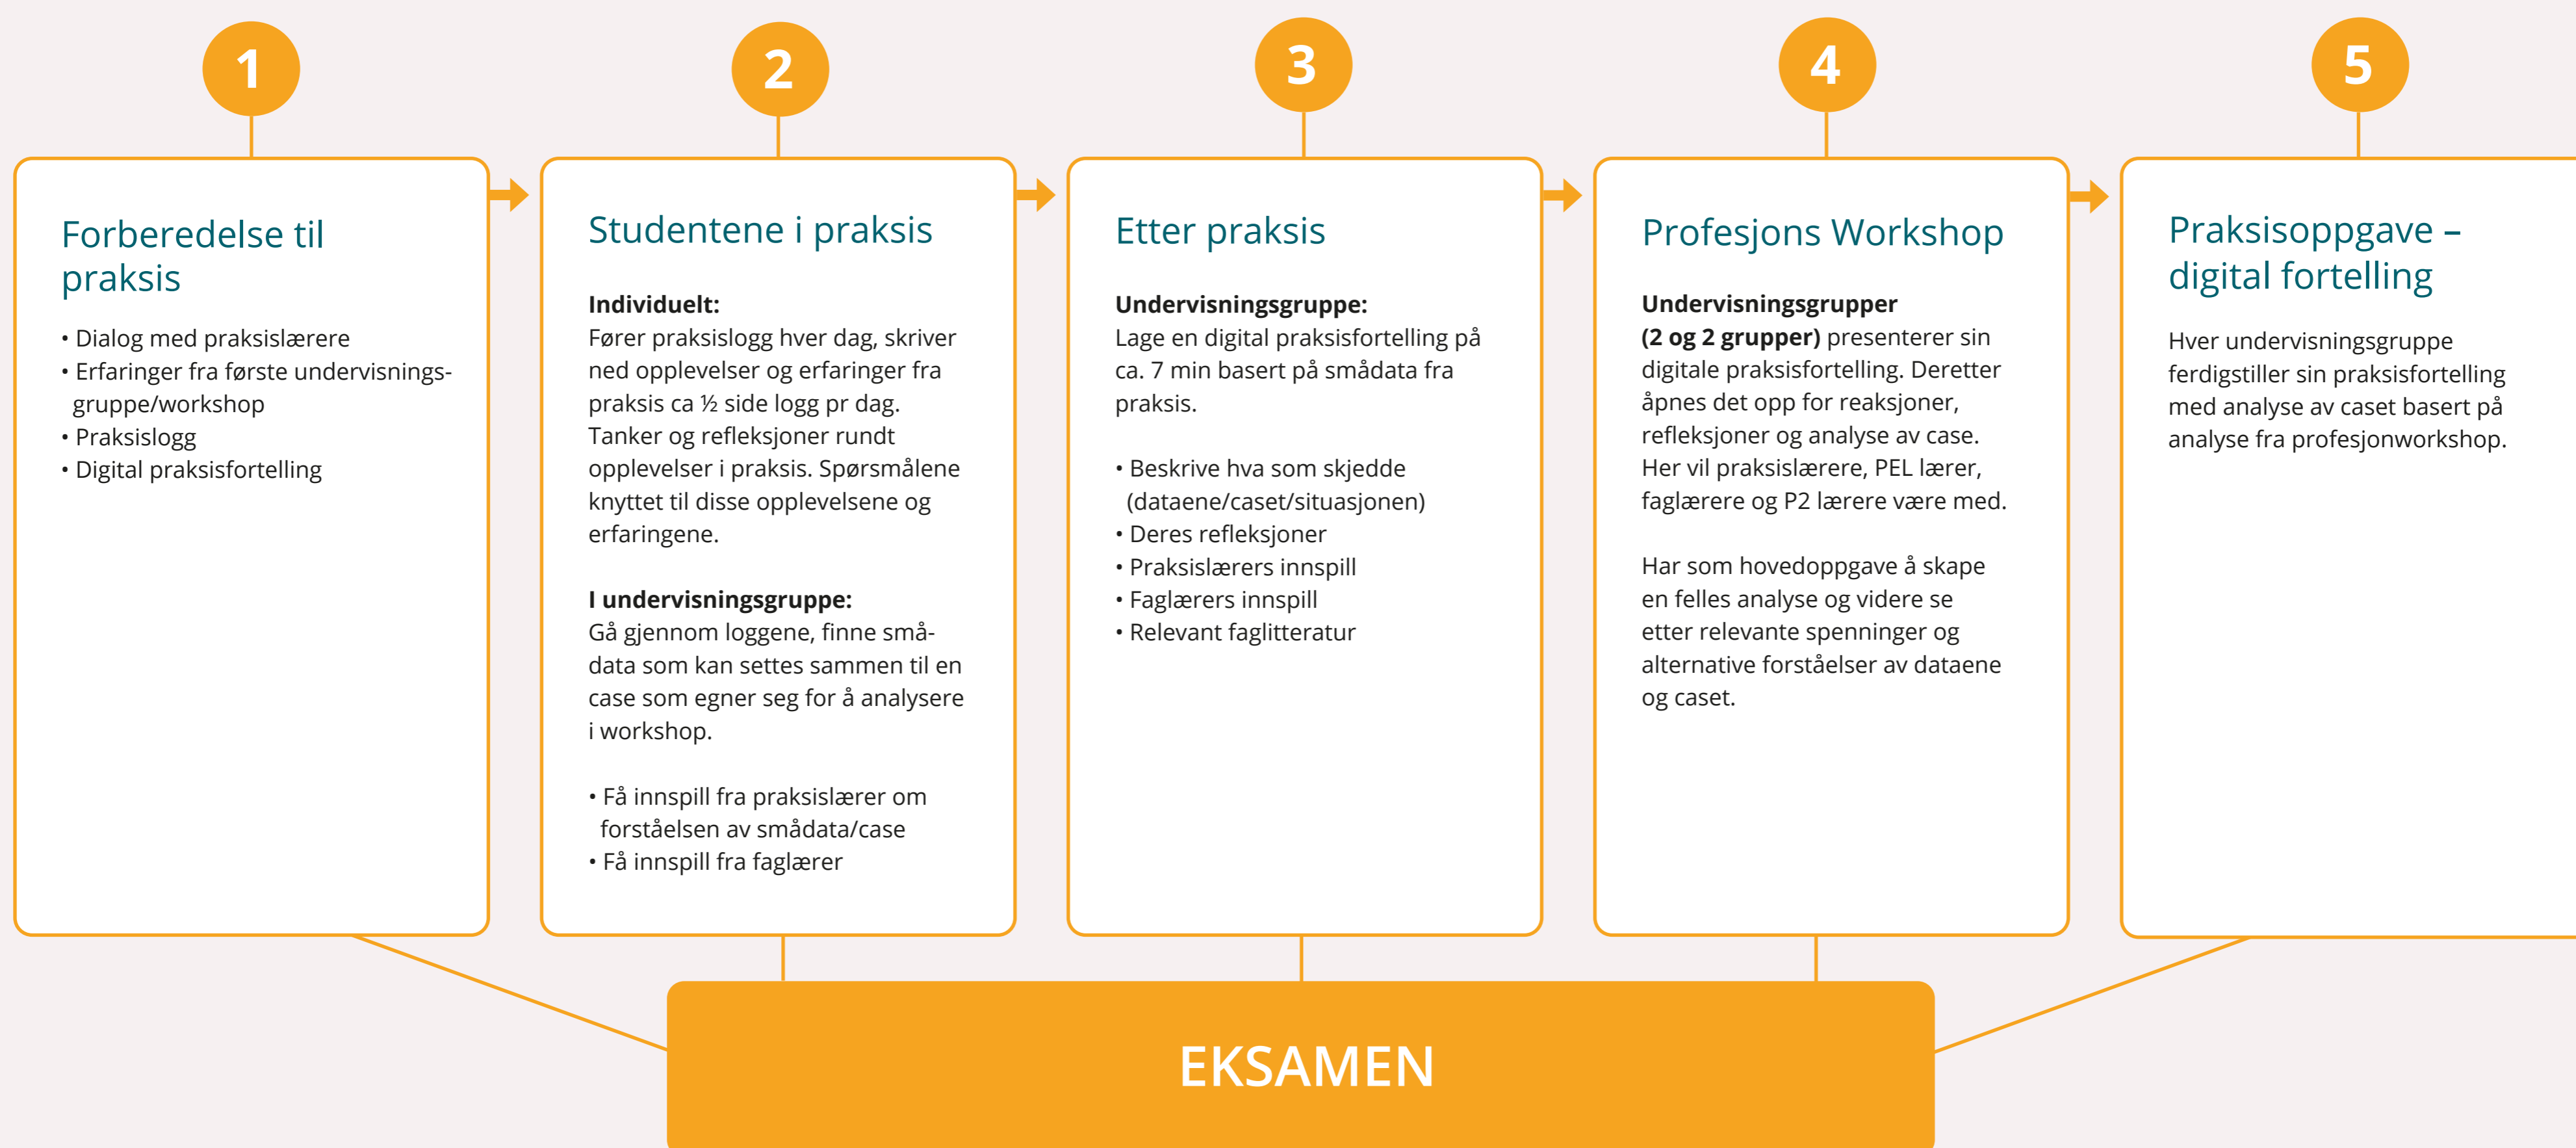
1

Forberedelse til praksis

• Dialog med praksislærere
• Erfaringer fra første undervisningsgruppe/workshop
• Praksislogg
• Digital praksisfortelling

2

Studentene i praksis

**Individuelt:**
Fører praksislogg hver dag, skriver ned opplevelser og erfaringer fra praksis ca ½ side logg pr dag. Tanker og refleksjoner rundt opplevelser i praksis. Spørsmålene knyttet til disse opplevelsene og erfaringene.

**I undervisningsgruppe:**
Gå gjennom loggene, finne småsdata som kan settes sammen til en case som egner seg for å analysere i workshop.

• Få innspill fra praksislærer om forståelsen av smådata/case
• Få innspill fra faglærer

3

Etter praksis

**Undervisningsgruppe:**
Lage en digital praksisfortelling på ca. 7 min basert på smådata fra praksis.

• Beskrive hva som skjedde (dataene/caset/situasjonen)
• Deres refleksjoner
• Praksislærers innspill
• Faglærers innspill
• Relevant faglitteratur

4

Profesjons Workshop

**Undervisningsgrupper (2 og 2 grupper)** presenterer sin digitale praksisfortelling. Deretter åpnes det opp for reaksjoner, refleksjoner og analyse av case. Her vil praksislærere, PEL lærer, faglærere og P2 lærere være med.

Har som hovedoppgave å skape en felles analyse og videre se etter relevante spenninger og alternative forståelser av dataene og caset.

5

Praksisoppgave – digital fortelling

Hver undervisningsgruppe ferdigstiller sin praksisfortelling med analyse av caset basert på analyse fra profesjonworkshop.

EKSAMEN